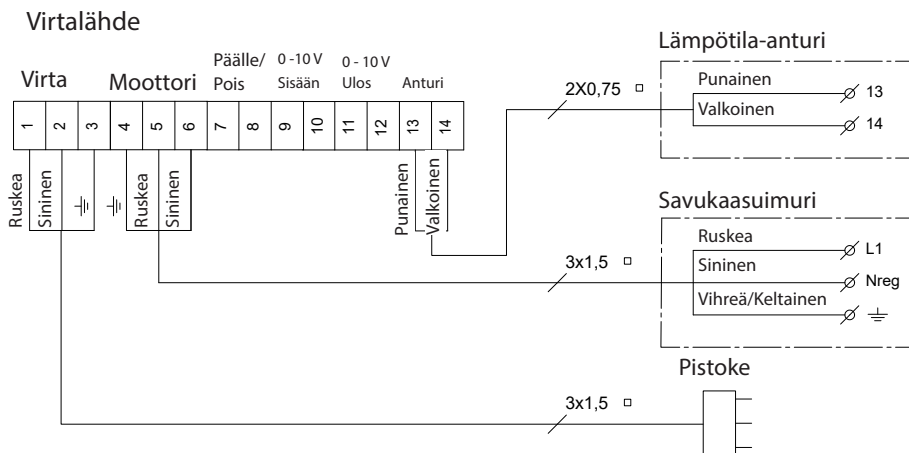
Virtalähde

Virta Moottori Päälle/ Pois 0 -10 V Sisään 0 - 10 V Ulos Anturi

| 1 | 2 | 3 | 4 | 5 | 6 | 7 | 8 | 9 | 10 | 11 | 12 | 13 | 14 |
|---|---|---|---|---|---|---|---|---|---|---|---|---|---|

Ruskea Sininen Ruskea Sininen Punainen Valkoinen

2X0,75 □

Lämpötila-anturi
Punainen 13
Valkoinen 14

Savukaasuimuri
Ruskea L1
Sininen Nreg
Vihreä/Keltainen

3x1,5 □

Pistoke

3x1,5 □